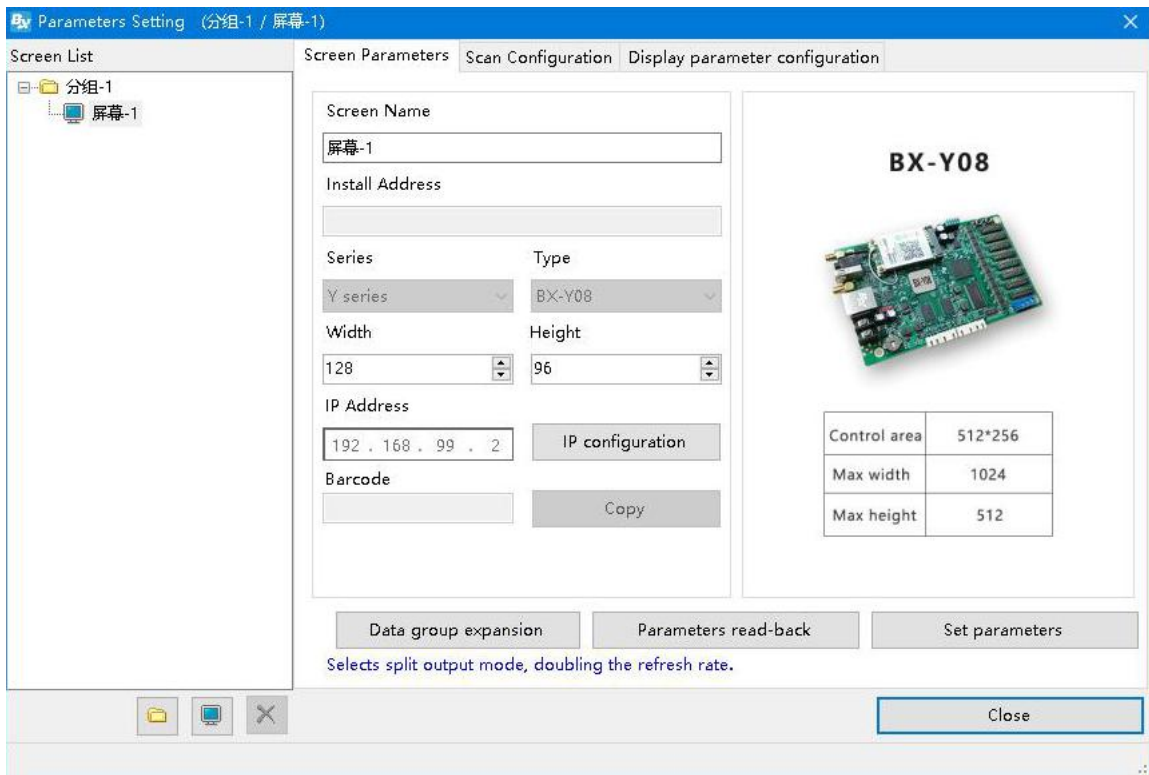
Parameters Setting (分组-1 / 屏幕-1)

Screen List

分组-1
屏幕-1

Screen Parameters | Scan Configuration | Display parameter configuration

Screen Name
屏幕-1
Install Address

Series
Y series
Type
BX-Y08
Width
128
Height
96
IP Address
192 . 168 . 99 . 2
IP configuration
Barcode
Copy

BX-Y08

| Control area | 512*256 |
|---|---|
| Max width | 1024 |
| Max height | 512 |

Data group expansion
Parameters read-back
Set parameters

Selects split output mode, doubling the refresh rate.

Close